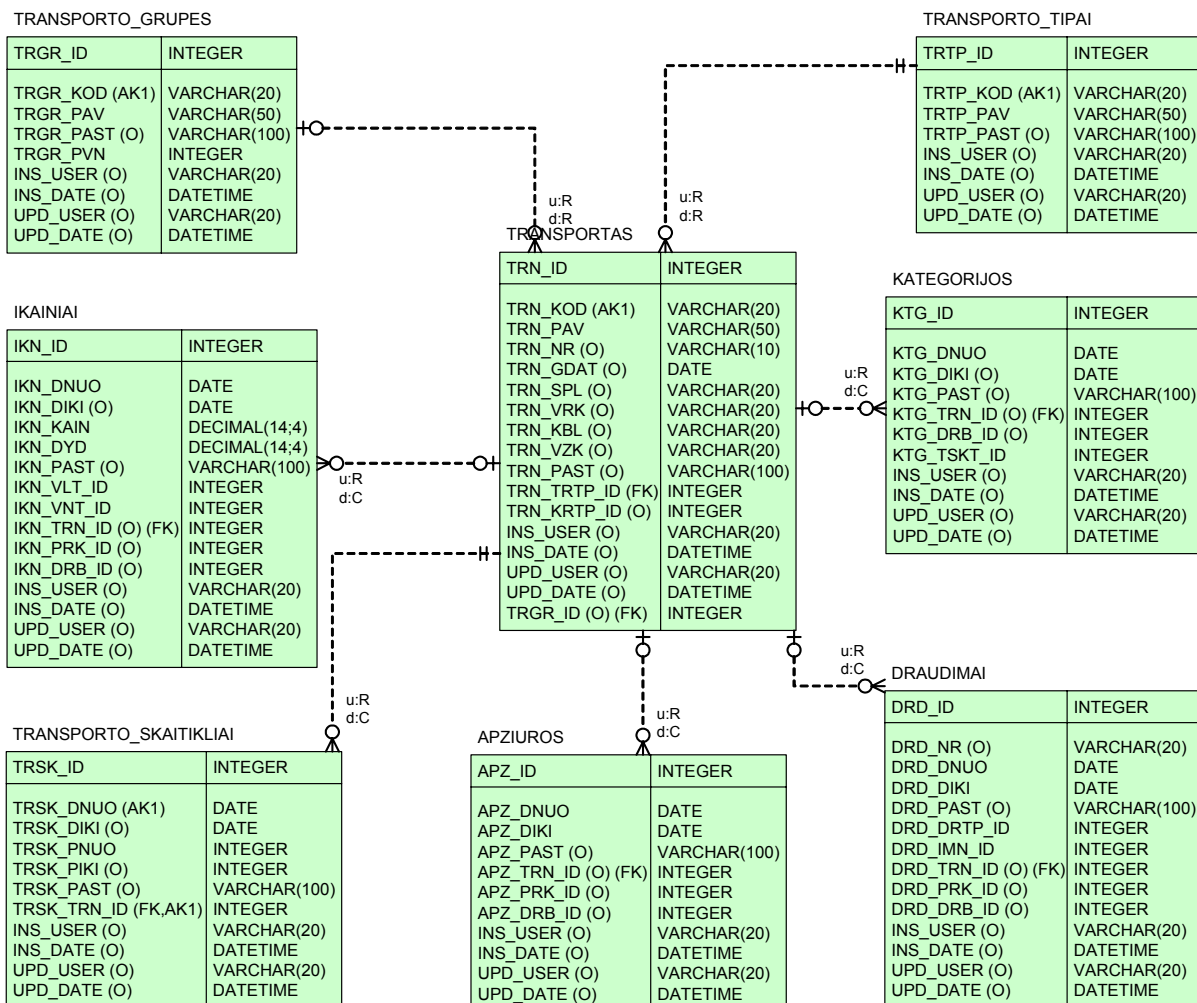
TRANSPORTO_GRUPES

| TRGR_ID | INTEGER |
|---|---|
| TRGR_KOD (AK1) | VARCHAR(20) |
| TRGR_PAV | VARCHAR(50) |
| TRGR_PAST (O) | VARCHAR(100) |
| TRGR_PVN | INTEGER |
| INS_USER (O) | VARCHAR(20) |
| INS_DATE (O) | DATETIME |
| UPD_USER (O) | VARCHAR(20) |
| UPD_DATE (O) | DATETIME |

TRANSPORTO_TIPAI

| TRTP_ID | INTEGER |
|---|---|
| TRTP_KOD (AK1) | VARCHAR(20) |
| TRTP_PAV | VARCHAR(50) |
| TRTP_PAST (O) | VARCHAR(100) |
| INS_USER (O) | VARCHAR(20) |
| INS_DATE (O) | DATETIME |
| UPD_USER (O) | VARCHAR(20) |
| UPD_DATE (O) | DATETIME |

u:R
d:R

u:R
d:R

TRANSPORTAS

| TRN_ID | INTEGER |
|---|---|
| TRN_KOD (AK1) | VARCHAR(20) |
| TRN_PAV | VARCHAR(50) |
| TRN_NR (O) | VARCHAR(10) |
| TRN_GDAT (O) | DATE |
| TRN_SPL (O) | VARCHAR(20) |
| TRN_VRK (O) | VARCHAR(20) |
| TRN_KBL (O) | VARCHAR(20) |
| TRN_VZK (O) | VARCHAR(20) |
| TRN_PAST (O) | VARCHAR(100) |
| TRN_TRTP_ID (FK) | INTEGER |
| TRN_KRTP_ID (O) | INTEGER |
| INS_USER (O) | VARCHAR(20) |
| INS_DATE (O) | DATETIME |
| UPD_USER (O) | VARCHAR(20) |
| UPD_DATE (O) | DATETIME |
| TRGR_ID (O) (FK) | INTEGER |

KATEGORIJOS

| KTG_ID | INTEGER |
|---|---|
| KTG_DNUO | DATE |
| KTG_DIKI (O) | DATE |
| KTG_PAST (O) | VARCHAR(100) |
| KTG_TRN_ID (O) (FK) | INTEGER |
| KTG_DRB_ID (O) | INTEGER |
| KTG_TSKT_ID | INTEGER |
| INS_USER (O) | VARCHAR(20) |
| INS_DATE (O) | DATETIME |
| UPD_USER (O) | VARCHAR(20) |
| UPD_DATE (O) | DATETIME |

u:R
d:C

IKAINIAI

| IKN_ID | INTEGER |
|---|---|
| IKN_DNUO | DATE |
| IKN_DIKI (O) | DATE |
| IKN_KAIN | DECIMAL(14;4) |
| IKN_DYD | DECIMAL(14;4) |
| IKN_PAST (O) | VARCHAR(100) |
| IKN_VLT_ID | INTEGER |
| IKN_VNT_ID | INTEGER |
| IKN_TRN_ID (O) (FK) | INTEGER |
| IKN_PRK_ID (O) | INTEGER |
| IKN_DRB_ID (O) | INTEGER |
| INS_USER (O) | VARCHAR(20) |
| INS_DATE (O) | DATETIME |
| UPD_USER (O) | VARCHAR(20) |
| UPD_DATE (O) | DATETIME |

u:R
d:C

u:R
d:C

u:R
d:C

u:R
d:C

TRANSPORTO_SKAITIKLIAI

| TRSK_ID | INTEGER |
|---|---|
| TRSK_DNUO (AK1) | DATE |
| TRSK_DIKI (O) | DATE |
| TRSK_PNUO | INTEGER |
| TRSK_PIKI (O) | INTEGER |
| TRSK_PAST (O) | VARCHAR(100) |
| TRSK_TRN_ID (FK,AK1) | INTEGER |
| INS_USER (O) | VARCHAR(20) |
| INS_DATE (O) | DATETIME |
| UPD_USER (O) | VARCHAR(20) |
| UPD_DATE (O) | DATETIME |

APZIUROS

| APZ_ID | INTEGER |
|---|---|
| APZ_DNUO | DATE |
| APZ_DIKI | DATE |
| APZ_PAST (O) | VARCHAR(100) |
| APZ_TRN_ID (O) (FK) | INTEGER |
| APZ_PRK_ID (O) | INTEGER |
| APZ_DRB_ID (O) | INTEGER |
| INS_USER (O) | VARCHAR(20) |
| INS_DATE (O) | DATETIME |
| UPD_USER (O) | VARCHAR(20) |
| UPD_DATE (O) | DATETIME |

DRAUDIMAI

| DRD_ID | INTEGER |
|---|---|
| DRD_NR (O) | VARCHAR(20) |
| DRD_DNUO | DATE |
| DRD_DIKI | DATE |
| DRD_PAST (O) | VARCHAR(100) |
| DRD_DRTP_ID | INTEGER |
| DRD_IMN_ID | INTEGER |
| DRD_TRN_ID (O) (FK) | INTEGER |
| DRD_PRK_ID (O) | INTEGER |
| DRD_DRB_ID (O) | INTEGER |
| INS_USER (O) | VARCHAR(20) |
| INS_DATE (O) | DATETIME |
| UPD_USER (O) | VARCHAR(20) |
| UPD_DATE (O) | DATETIME |